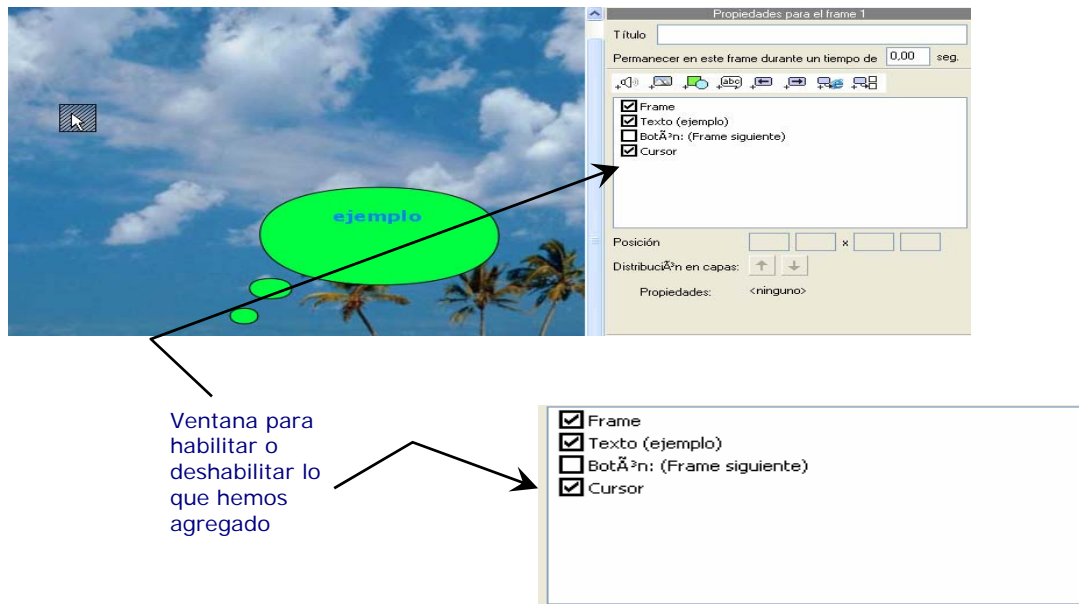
ejemplo

Propiedades para el frame 1

Título

Permanecer en este frame durante un tiempo de 0,00 seg.

Frame
Texto (ejemplo)
BotÃ³n: (Frame siguiente)
Cursor

Posición x

DistribuciÃ³n en capas:

Propiedades: <ninguno>

Ventana para habilitar o deshabilitar lo que hemos agregado

Frame
Texto (ejemplo)
BotÃ³n: (Frame siguiente)
Cursor